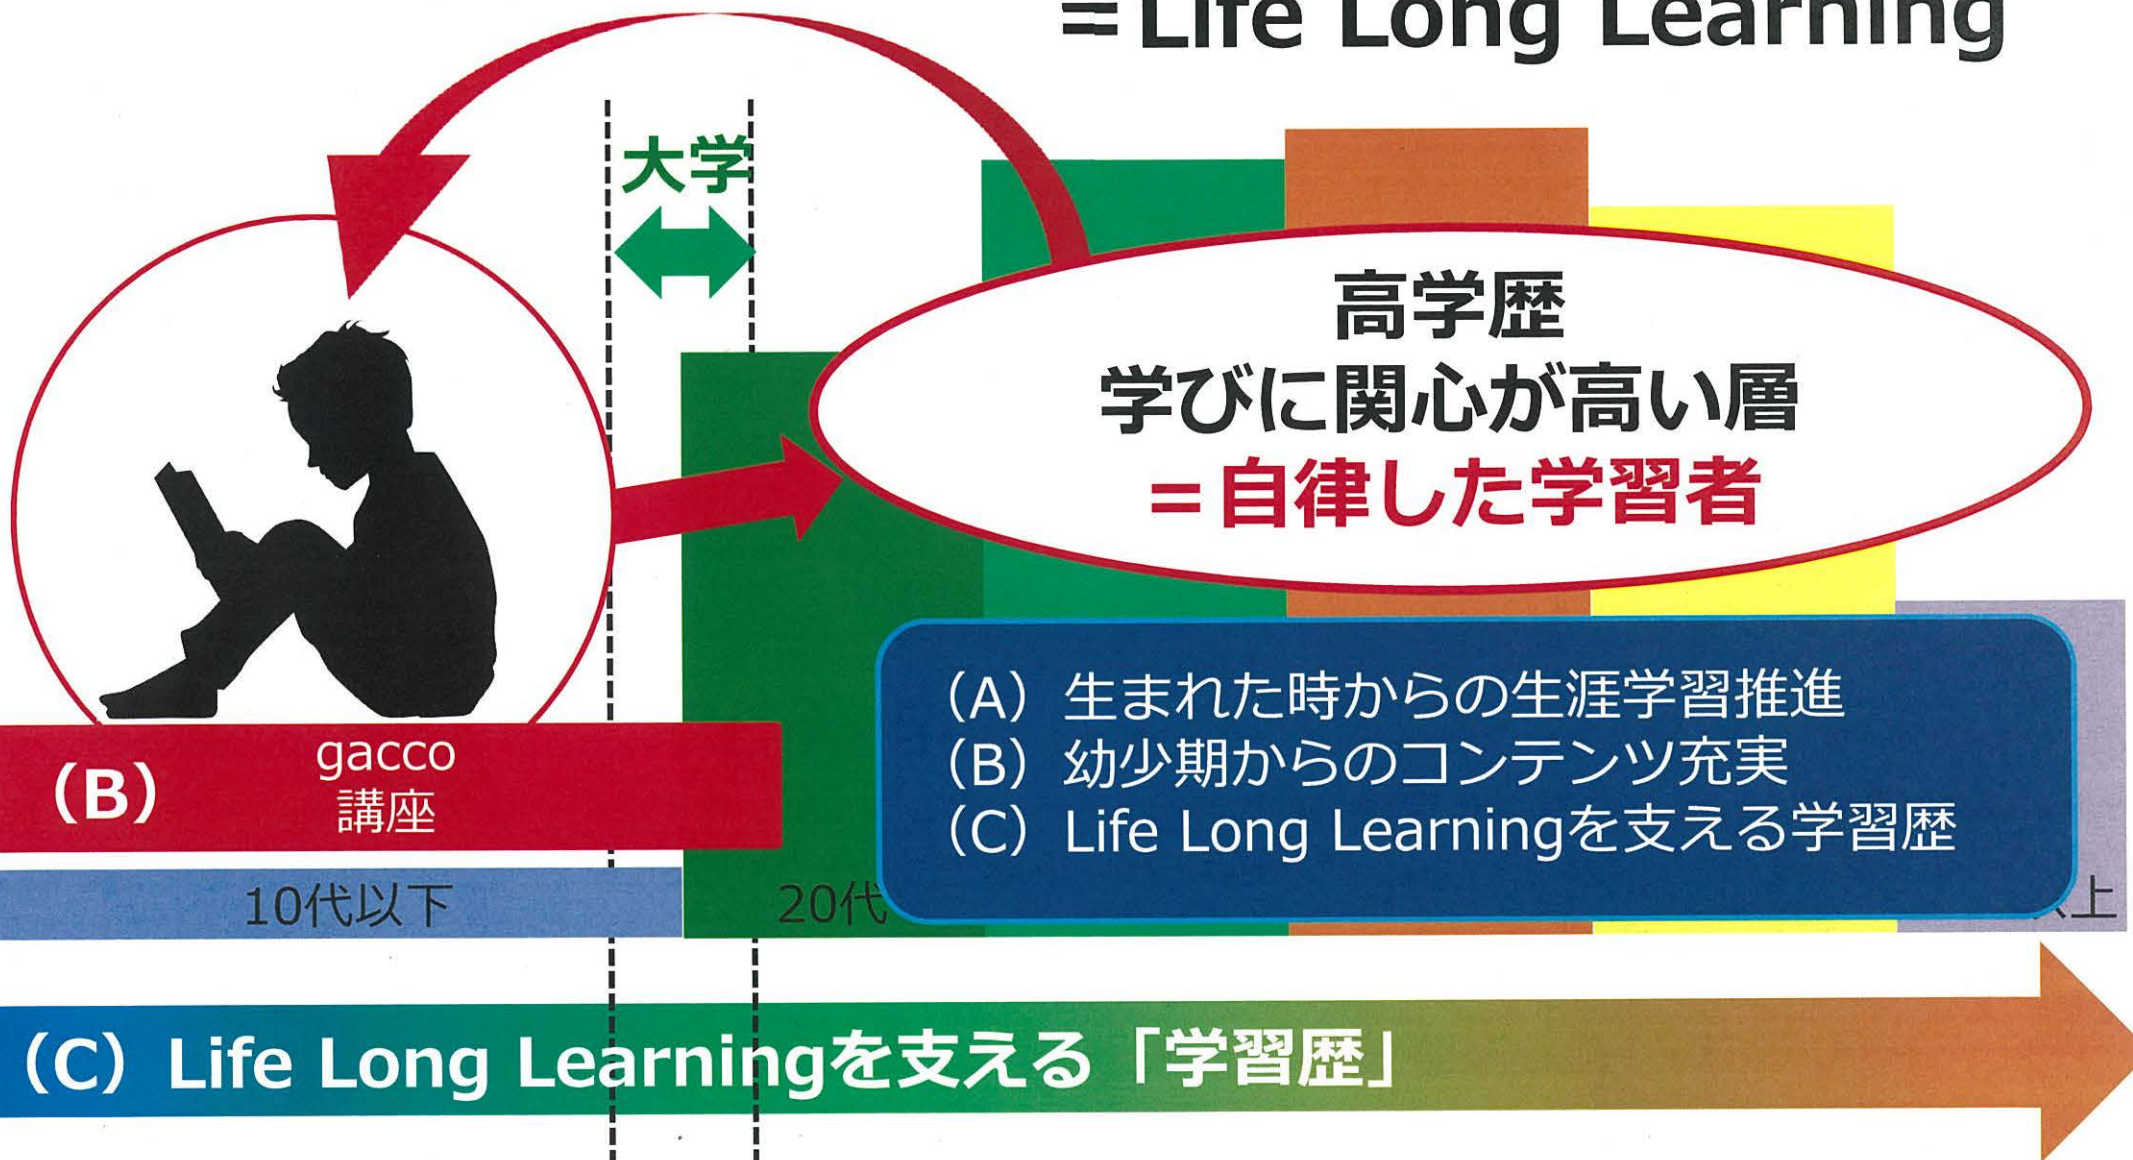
=Life Long Learning

大学

高学歴
学びに関心が高い層
=自律した学習者

(B) gacco 講座

10代以下

20代

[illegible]上

(A) 生まれた時からの生涯学習推進
(B) 幼少期からのコンテンツ充実
(C) Life Long Learningを支える学習歴

(C) Life Long Learningを支える「学習歴」